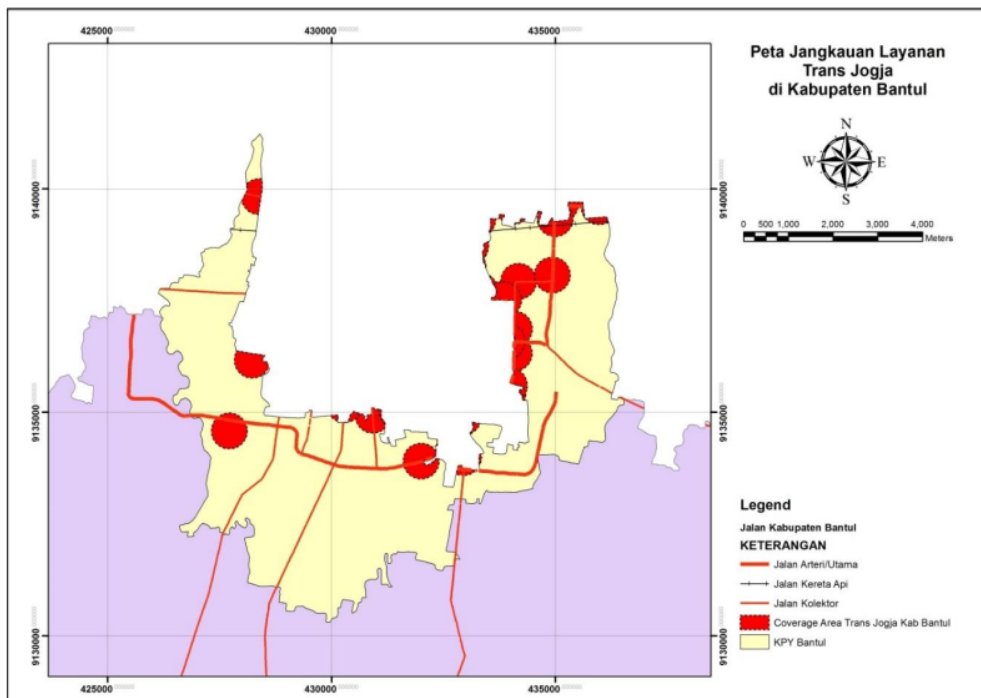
425000 430000 435000

Peta Jangkauan Layanan Trans Jogja di Kabupaten Bantul

N
W E
S

0 500 1,000 2,000 3,000 4,000 Meters

9140000
9135000
9130000

9140000
9135000
9130000

Legend
Jalan Kabupaten Bantul
KETERANGAN
Jalan Arteri/Utama
Jalan Kereta Api
Jalan Kolektor
Coverage Area Trans Jogja Kab Bantul
KPY Bantul

425000 430000 435000